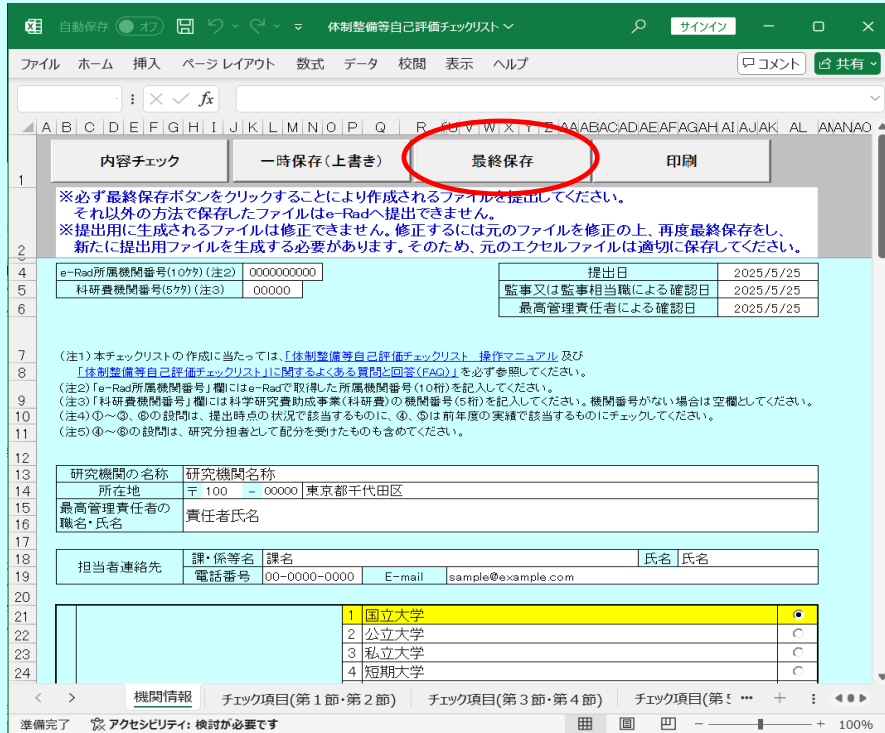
自動保存 オフ 体制整備等自己評価チェックリスト サインイン

ファイル ホーム 挿入 ページレイアウト 数式 データ 校閲 表示 ヘルプ コメント 共有

fx

A B C D E F G H I J K L M N O P Q R S U V W X Y Z AA AB AC AD AE AF AG AH AI AJ AK AL AM AN AO

1 内容チェック 一時保存（上書き） 最終保存 印刷

2 ※必ず最終保存ボタンをクリックすることにより作成されるファイルを提出してください。
それ以外の方法で保存したファイルはe-Radへ提出できません。
※提出用に生成されるファイルは修正できません。修正するには元のファイルを修正の上、再度最終保存をし、新たに提出用ファイルを生成する必要があります。そのため、元のエクセルファイルは適切に保存してください。

| e-Rad所属機関番号(10ケタ) (注2) | 0000000000 |
|---|---|
| 科研費機関番号(5ケタ) (注3) | 00000 |

| 提出日 | 2025/5/25 |
|---|---|
| 監事又は監事相当職による確認日 | 2025/5/25 |
| 最高管理責任者による確認日 | 2025/5/25 |

(注1) 本チェックリストの作成に当たっては、「体制整備等自己評価チェックリスト 操作マニュアル」及び「体制整備等自己評価チェックリスト」に関するよくある質問と回答（FAQ）」を必ず参照してください。
(注2)「e-Rad所属機関番号」欄にはe-Radで取得した所属機関番号（10桁）を記入してください。
(注3)「科研費機関番号」欄には科学研究費助成事業（科研費）の機関番号（5桁）を記入してください。機関番号がない場合は空欄としてください。
(注4) ①～③、⑥の設問は、提出時点の状況で該当するものに、④、⑤は前年度の実績で該当するものにチェックしてください。
(注5) ④～⑥の設問は、研究分担者として配分を受けたものも含めてください。

| 研究機関の名称 | 研究機関名称 |
|---|---|
| 所在地 | 〒 100 － 00000 東京都千代田区 |
| 最高管理責任者の職名・氏名 | 責任者氏名 |

| 担当者連絡先 | 課・係等名 | 課名 | 氏名 | 氏名 |
|---|---|---|---|---|
| | 電話番号 | 00-0000-0000 | E-mail | sample@example.com |

1 国立大学
2 公立大学
3 私立大学
4 短期大学

機関情報 チェック項目(第１節・第２節) チェック項目(第３節・第４節) チェック項目(第５

準備完了 アクセシビリティ: 検討が必要です 100%